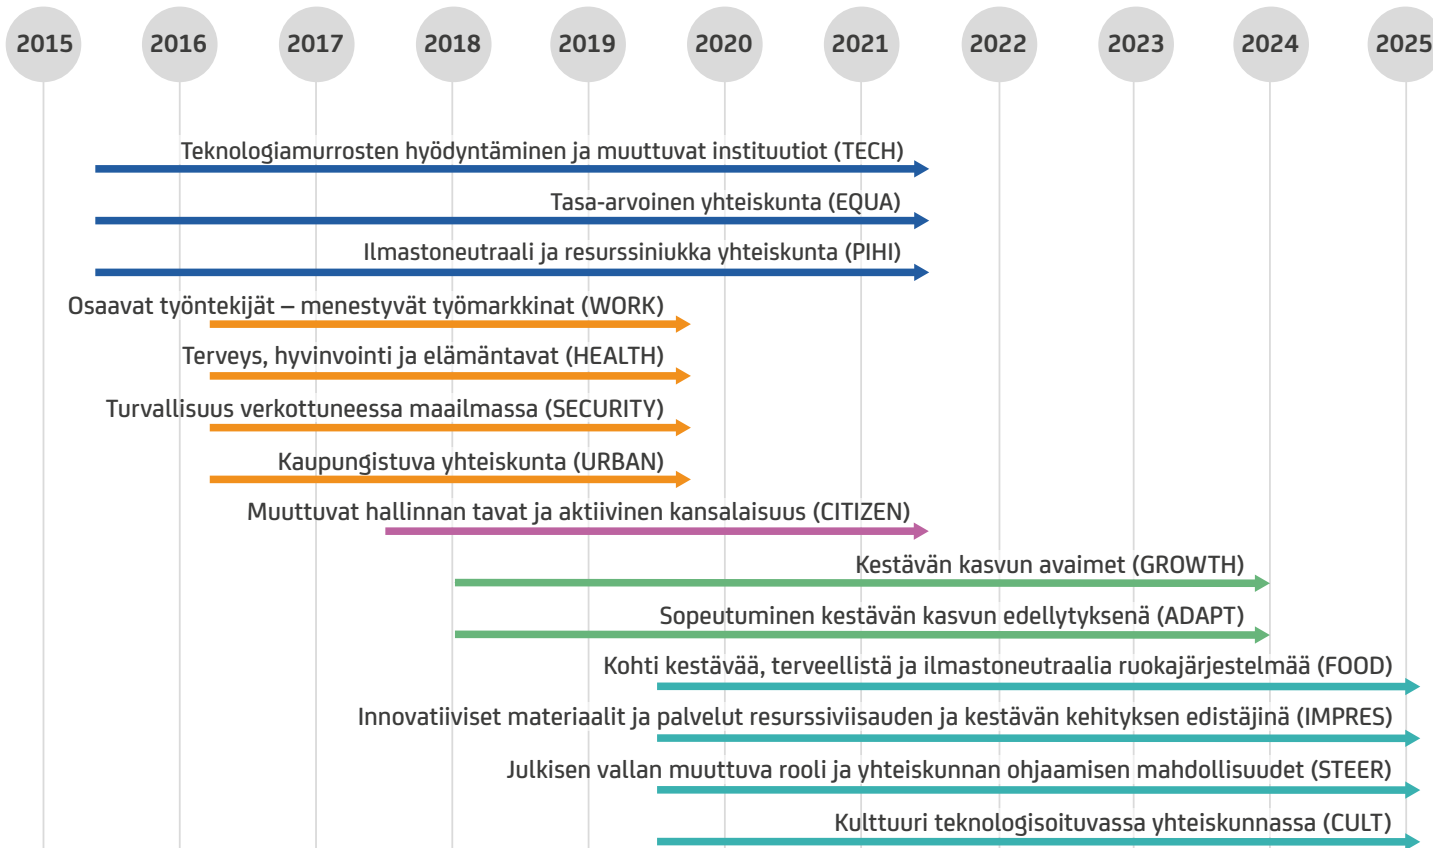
2015 2016 2017 2018 2019 2020 2021 2022 2023 2024 2025

Teknologiamurrosten hyödyntäminen ja muuttuvat instituutiot (TECH)

Tasa-arvoinen yhteiskunta (EQUA)

Ilmastoneutraali ja resurssiniukka yhteiskunta (PIHI)

Osaavat työntekijät – menestyvät työmarkkinat (WORK)

Terveys, hyvinvointi ja elämäntavat (HEALTH)

Turvallisuus verkottuneessa maailmassa (SECURITY)

Kaupungistuva yhteiskunta (URBAN)

Muuttuvat hallinnan tavat ja aktiivinen kansalaisuus (CITIZEN)

Kestävän kasvun avaimet (GROWTH)

Sopeutuminen kestävän kasvun edellytyksenä (ADAPT)

Kohti kestävää, terveellistä ja ilmastoneutraalia ruokajärjestelmää (FOOD)

Innovatiiviset materiaalit ja palvelut resurssiviisauden ja kestävän kehityksen edistäjinä (IMPRES)

Julkisen vallan muuttuva rooli ja yhteiskunnan ohjaamisen mahdollisuudet (STEER)

Kulttuuri teknologisoituvassa yhteiskunnassa (CULT)